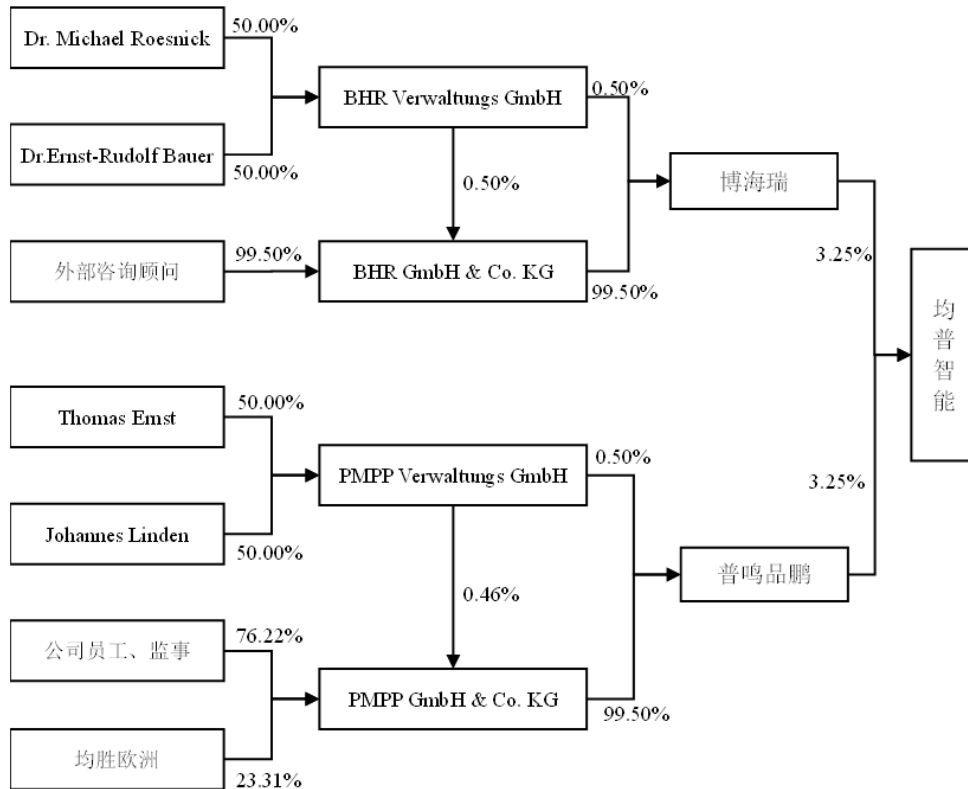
Dr. Michael Roesnick
50.00%
Dr.Ernst-Rudolf Bauer
50.00%
BHR Verwaltungs GmbH
0.50%
0.50%
外部咨询顾问
99.50%
BHR GmbH & Co. KG
99.50%
博海瑞
3.25%
均普智能
Thomas Ernst
50.00%
Johannes Linden
50.00%
PMPP Verwaltungs GmbH
0.50%
3.25%
0.46%
普鸣品鹏
公司员工、监事
76.22%
PMPP GmbH & Co. KG
99.50%
均胜欧洲
23.31%